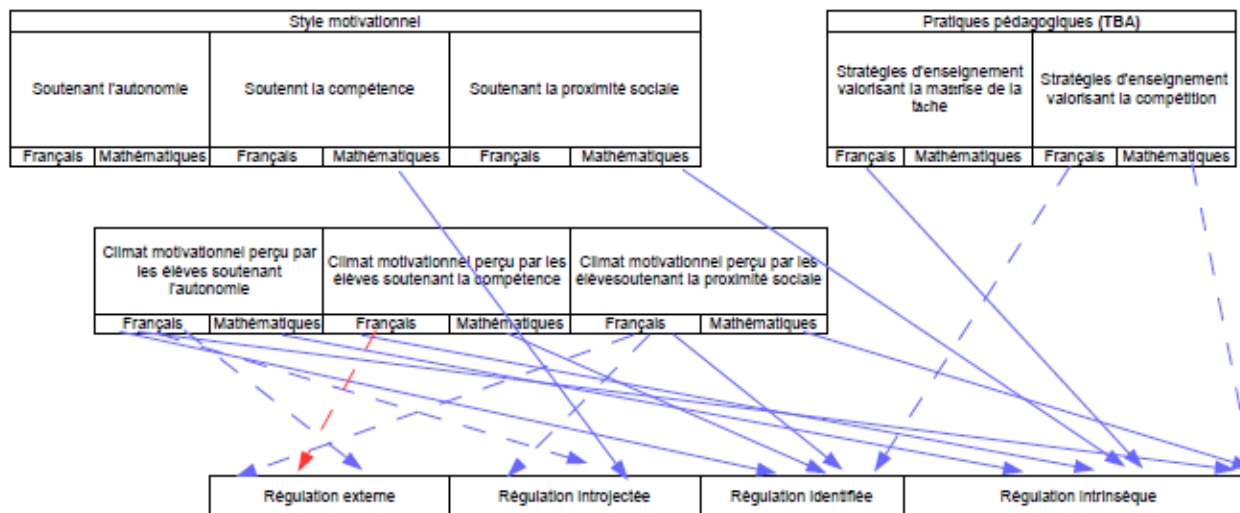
Style motivationnel

| Soutenant l'autonomie | | Soutennt la compétence | | Soutenant la proximité sociale | |
|---|---|---|---|---|---|
| Français | Mathématiques | Français | Mathématiques | Français | Mathématiques |

Pratiques pédagogiques (TBA)

| Stratégies d'enseignement valorisant la maitrise de la tache | | Stratégies d'enseignement valorisant la compétition | |
|---|---|---|---|
| Français | Mathématiques | Français | Mathématiques |

| Climat motivationnel perçu par les élèves soutenant l'autonomie | | Climat motivationnel perçu par les élèves soutenant la compétence | | Climat motivationnel perçu par les élèvesoutenant la proximité sociale | |
|---|---|---|---|---|---|
| Français | Mathématiques | Français | Mathématiques | Français | Mathématiques |

| Régulation externe | Régulation introjectée | Régulation identifiée | Régulation intrinsèque |
|---|---|---|---|